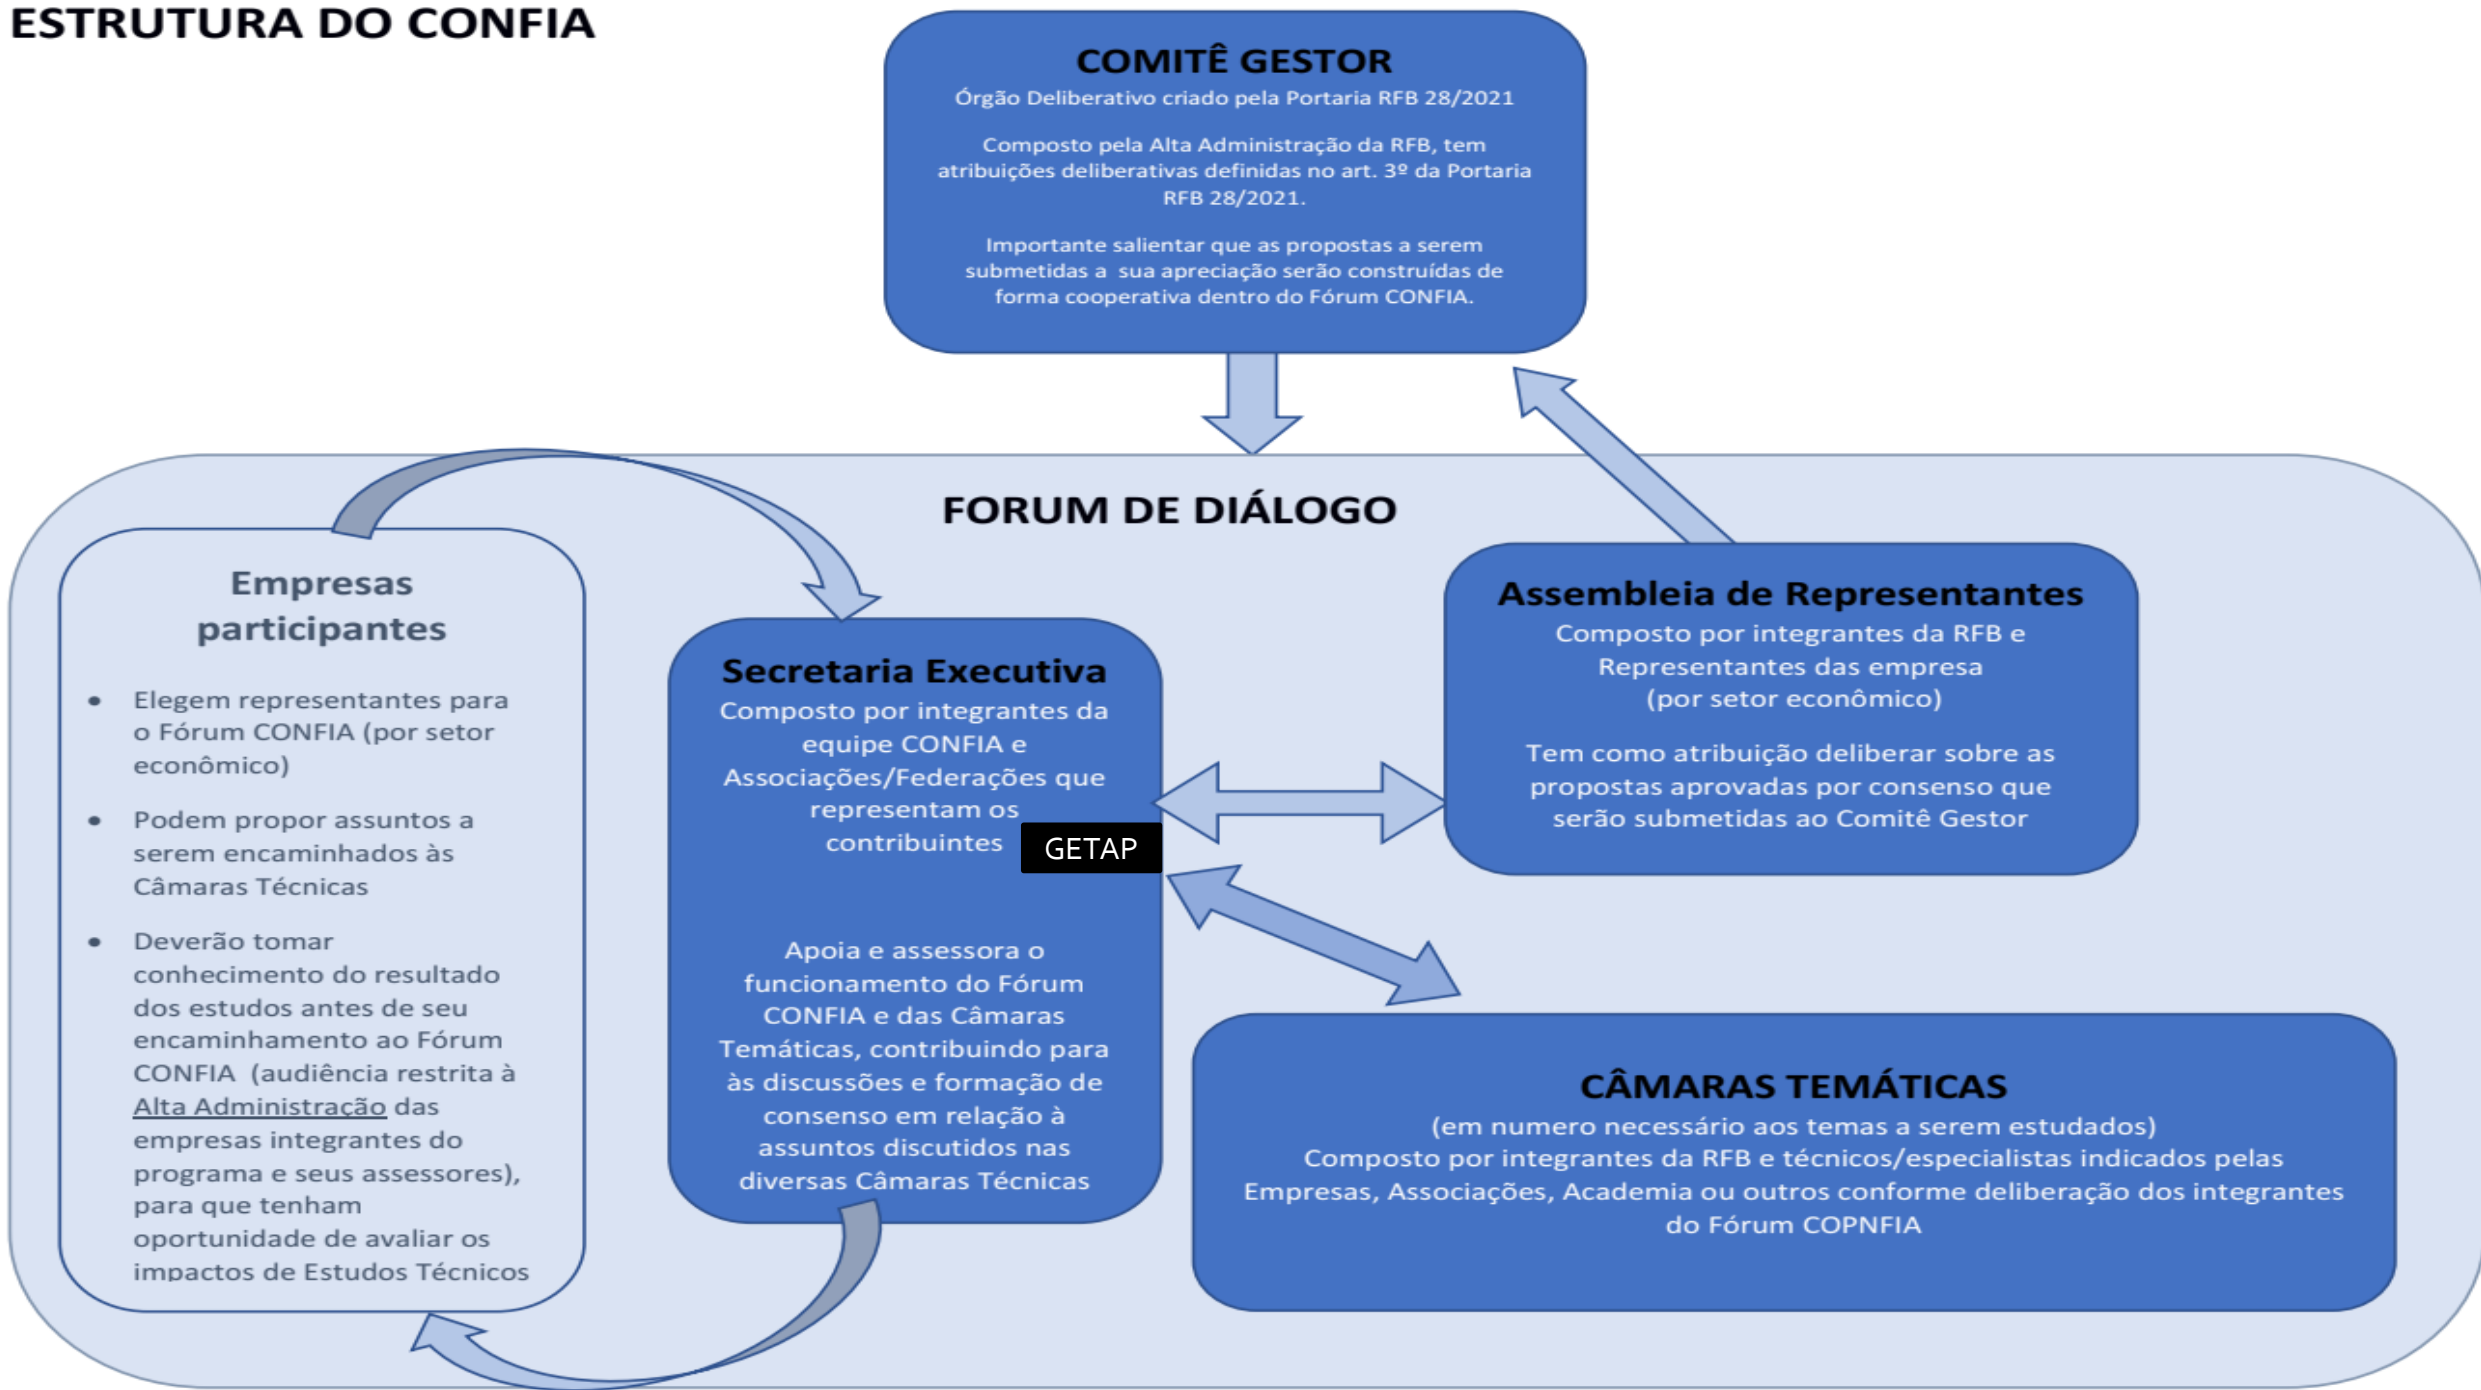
ESTRUTURA DO CONFIA

COMITÊ GESTOR
Órgão Deliberativo criado pela Portaria RFB 28/2021

Composto pela Alta Administração da RFB, tem atribuições deliberativas definidas no art. 3º da Portaria RFB 28/2021.

Importante salientar que as propostas a serem submetidas a sua apreciação serão construídas de forma cooperativa dentro do Fórum CONFIA.

FORUM DE DIÁLOGO

Empresas participantes

- Elegem representantes para o Fórum CONFIA (por setor econômico)
- Podem propor assuntos a serem encaminhados às Câmaras Técnicas
- Deverão tomar conhecimento do resultado dos estudos antes de seu encaminhamento ao Fórum CONFIA (audiência restrita à Alta Administração das empresas integrantes do programa e seus assessores), para que tenham oportunidade de avaliar os impactos de Estudos Técnicos

Secretaria Executiva
Composto por integrantes da equipe CONFIA e Associações/Federações que representam os contribuintes GETAP

Apoia e assessora o funcionamento do Fórum CONFIA e das Câmaras Temáticas, contribuindo para às discussões e formação de consenso em relação à assuntos discutidos nas diversas Câmaras Técnicas

Assembleia de Representantes
Composto por integrantes da RFB e Representantes das empresa
(por setor econômico)

Tem como atribuição deliberar sobre as propostas aprovadas por consenso que serão submetidas ao Comitê Gestor

CÂMARAS TEMÁTICAS
(em numero necessário aos temas a serem estudados)
Composto por integrantes da RFB e técnicos/especialistas indicados pelas Empresas, Associações, Academia ou outros conforme deliberação dos integrantes do Fórum COPNFIA